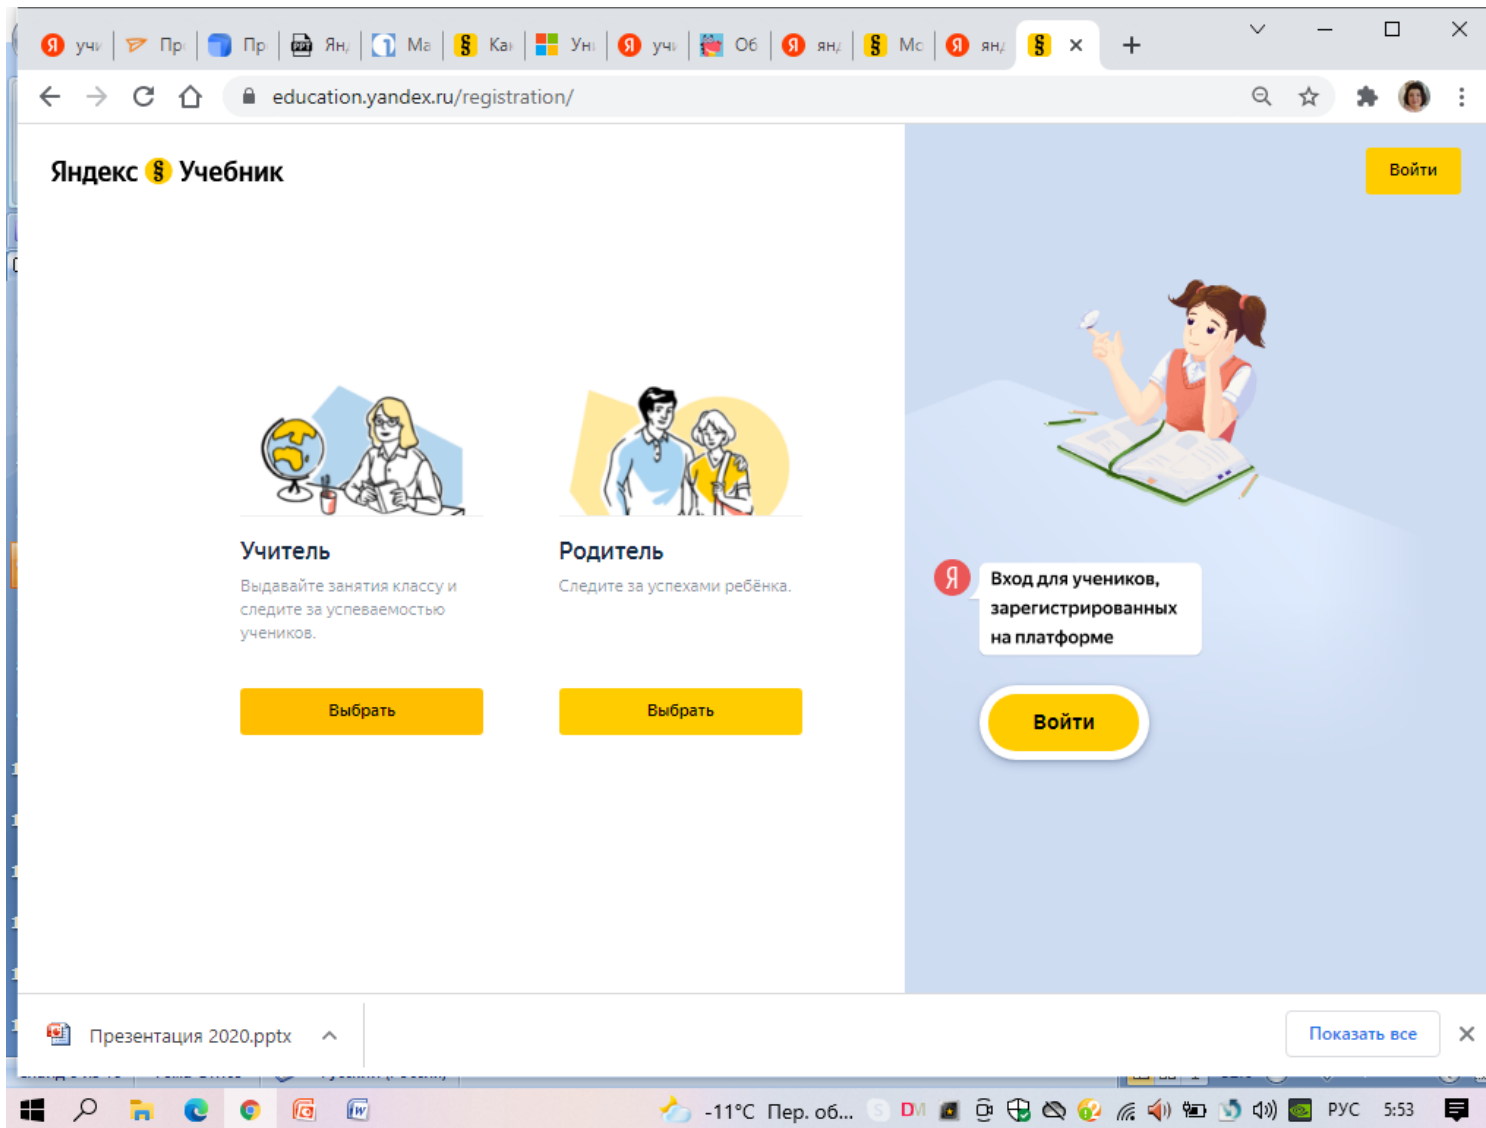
уч Пр Пр Ян Ма Ка Ун уч Об ян Мс ян

education.yandex.ru/registration/

Яндекс Учебник

Войти

Учитель

Выдавайте занятия классу и следите за успеваемостью учеников.

Выбрать

Родитель

Следите за успехами ребёнка.

Выбрать

Я

Вход для учеников, зарегистрированных на платформе

Войти

Презентация 2020.pptx

Показать все

-11°C Пер. об...

РУС 5:53